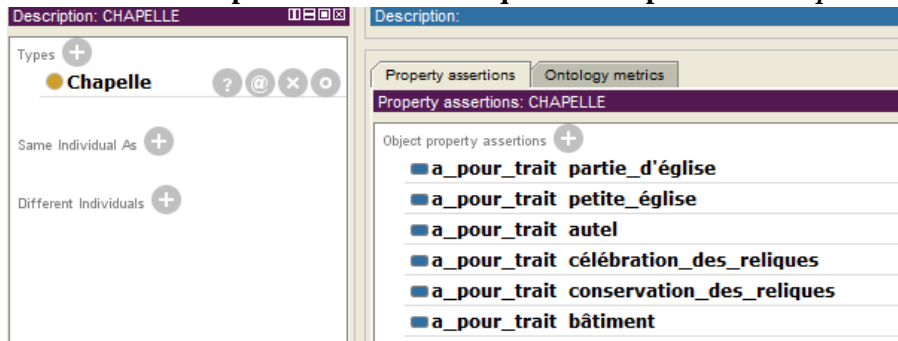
Description: CHAPELLE

Types

Chapelle

?

@

×

o

Same Individual As

Different Individuals

Description:

Property assertions

Ontology metrics

Property assertions: CHAPELLE

Object property assertions

a_pour_trait partie_d'église

a_pour_trait petite_église

a_pour_trait autel

a_pour_trait célébration_des_reliques

a_pour_trait conservation_des_reliques

a_pour_trait bâtiment